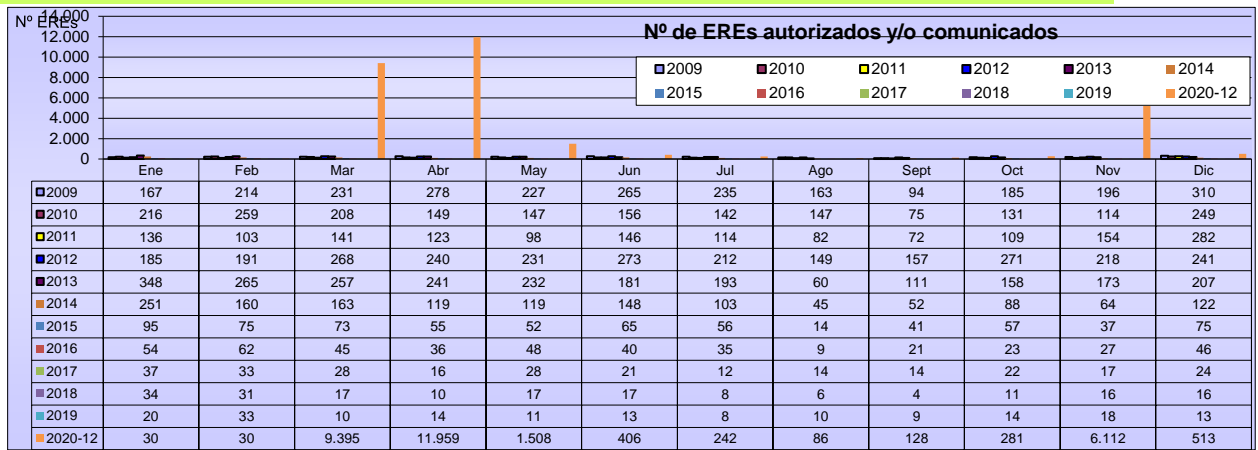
Nº EREs

14.000
12.000
10.000
8.000
6.000
4.000
2.000
0

Nº de EREs autorizados y/o comunicados

2009 2010 2011 2012 2013 2014
2015 2016 2017 2018 2019 2020-12

| | Ene | Feb | Mar | Abr | May | Jun | Jul | Ago | Sept | Oct | Nov | Dic |
|---|---|---|---|---|---|---|---|---|---|---|---|---|
| 2009 | 167 | 214 | 231 | 278 | 227 | 265 | 235 | 163 | 94 | 185 | 196 | 310 |
| 2010 | 216 | 259 | 208 | 149 | 147 | 156 | 142 | 147 | 75 | 131 | 114 | 249 |
| 2011 | 136 | 103 | 141 | 123 | 98 | 146 | 114 | 82 | 72 | 109 | 154 | 282 |
| 2012 | 185 | 191 | 268 | 240 | 231 | 273 | 212 | 149 | 157 | 271 | 218 | 241 |
| 2013 | 348 | 265 | 257 | 241 | 232 | 181 | 193 | 60 | 111 | 158 | 173 | 207 |
| 2014 | 251 | 160 | 163 | 119 | 119 | 148 | 103 | 45 | 52 | 88 | 64 | 122 |
| 2015 | 95 | 75 | 73 | 55 | 52 | 65 | 56 | 14 | 41 | 57 | 37 | 75 |
| 2016 | 54 | 62 | 45 | 36 | 48 | 40 | 35 | 9 | 21 | 23 | 27 | 46 |
| 2017 | 37 | 33 | 28 | 16 | 28 | 21 | 12 | 14 | 14 | 22 | 17 | 24 |
| 2018 | 34 | 31 | 17 | 10 | 17 | 17 | 8 | 6 | 4 | 11 | 16 | 16 |
| 2019 | 20 | 33 | 10 | 14 | 11 | 13 | 8 | 10 | 9 | 14 | 18 | 13 |
| 2020-12 | 30 | 30 | 9.395 | 11.959 | 1.508 | 406 | 242 | 86 | 128 | 281 | 6.112 | 513 |